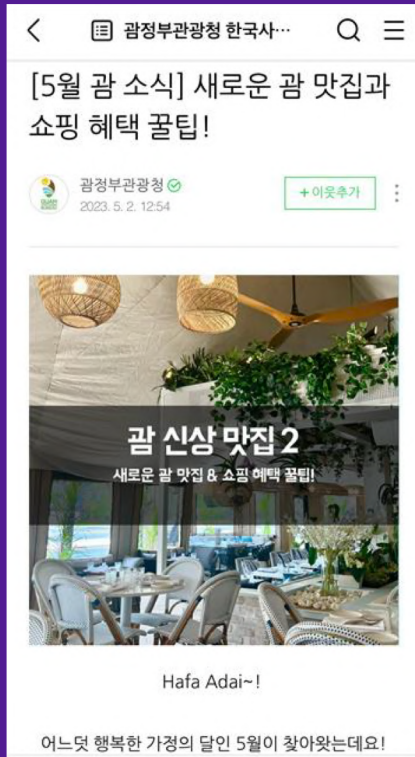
괌정부관광청 한국사…

[5월 괌 소식] 새로운 괌 맛집과 쇼핑 혜택 꿀팁!

괌정부관광청
2023. 5. 2. 12:54

+이웃추가

괌 신상 맛집 2
새로운 괌 맛집 & 쇼핑 혜택 꿀팁!

Hafa Adai~!

어느덧 행복한 가정의 달인 5월이 찾아왔는데요!